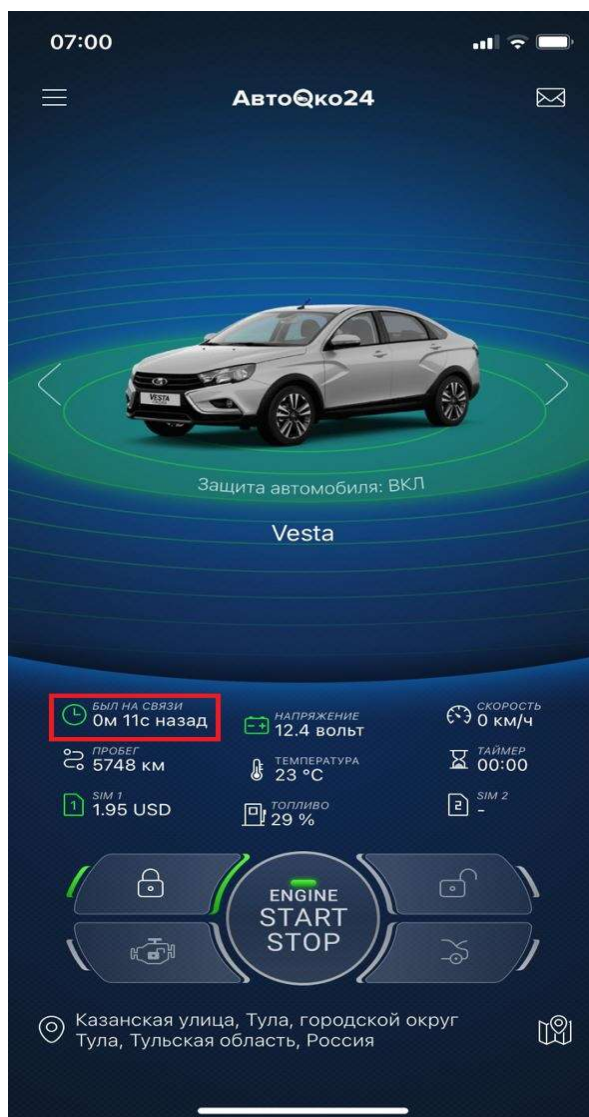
07:00

АвтоОко24

VESTA

Защита автомобиля: ВКЛ

Vesta

БЫЛ НА СВЯЗИ
0м 11с назад

НАПРЯЖЕНИЕ
12.4 вольт

СКОРОСТЬ
0 км/ч

ПРОБЕГ
5748 км

ТЕМПЕРАТУРА
23 °C

ТАЙМЕР
00:00

SIM 1
1.95 USD

ТОПЛИВО
29 %

SIM 2
-

ENGINE
START
STOP

Казанская улица, Тула, городской округ Тула, Тульская область, Россия